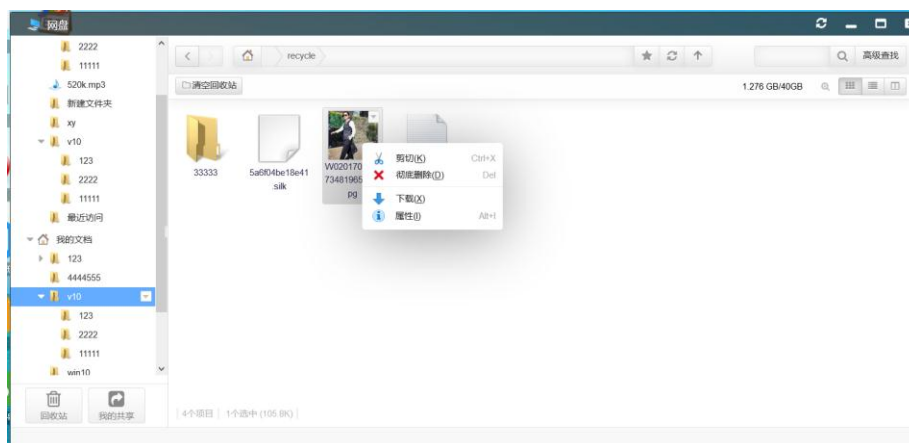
网盘

2222
11111
520k.mp3
新建文件夹
xy
v10
123
2222
11111
最近访问
我的文档
123
4444555
v10
123
2222
11111
win10

回收站
我的共享

recycle

高级查找

清空回收站

1.276 GB/40GB

33333

5a6f04be18e41.silk

W020170734819659.jpg

剪切(K) Ctrl+X
彻底删除(D) Del
下载(X)
属性(I) Alt+I

4个项目 | 1个选中 (105.8K)